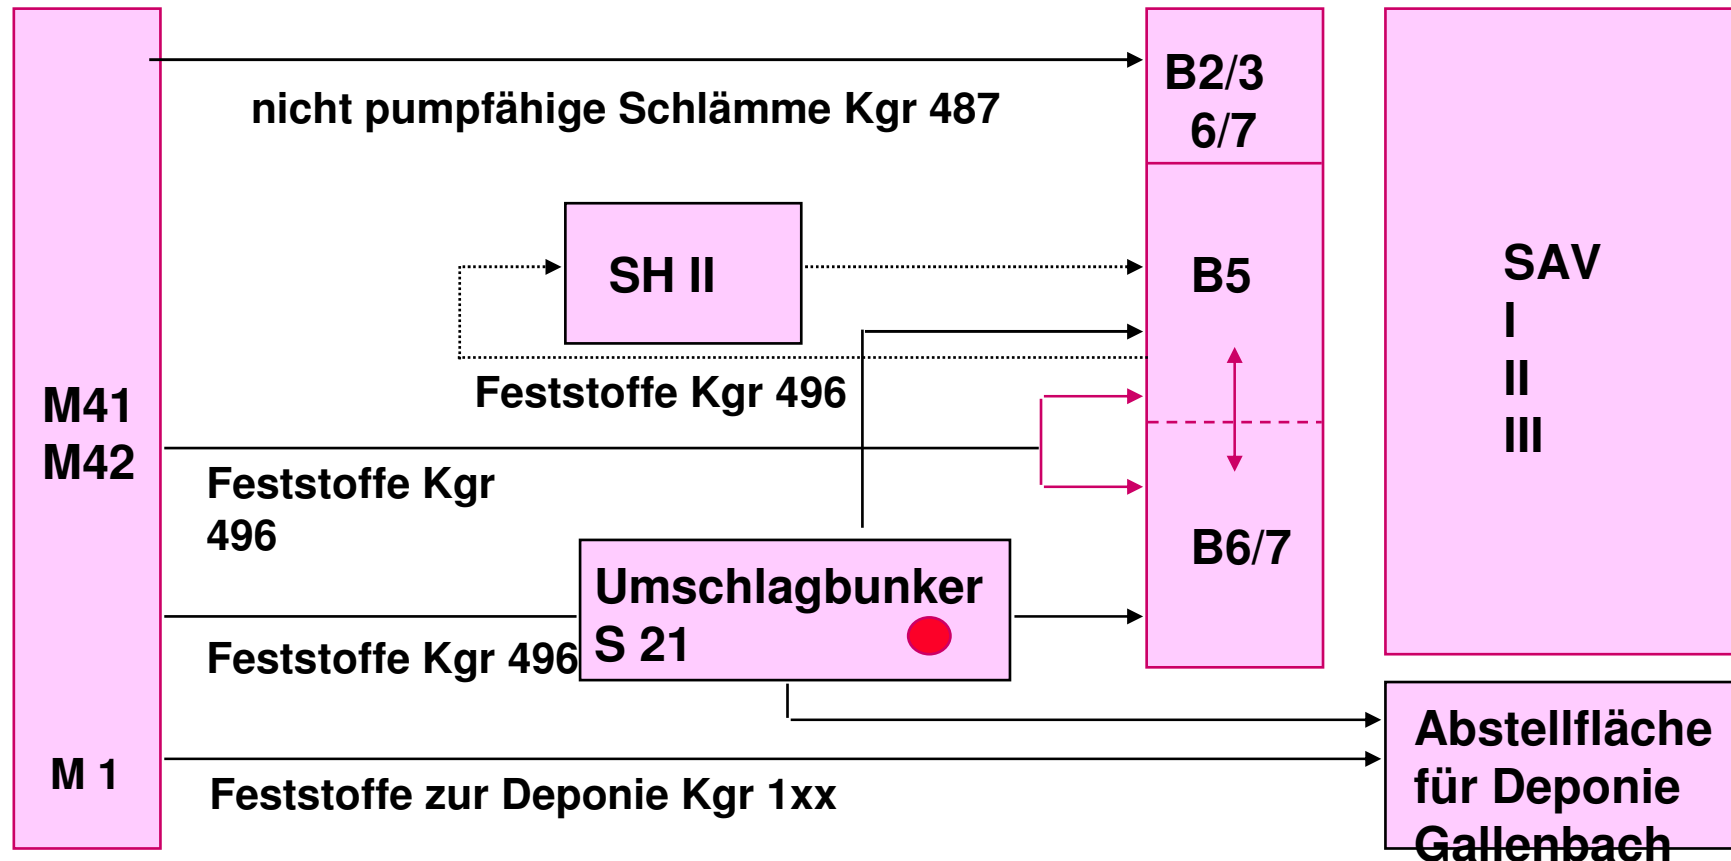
M41
M42

M 1

nicht pumpfähige Schlämme Kgr 487

B2/3
6/7

SH II

B5

Feststoffe Kgr 496

Feststoffe Kgr 496

B6/7

Umschlagbunker S 21

Feststoffe Kgr 496

SAV
I
II
III

Feststoffe zur Deponie Kgr 1xx

Abstellfläche für Deponie Gallenbach